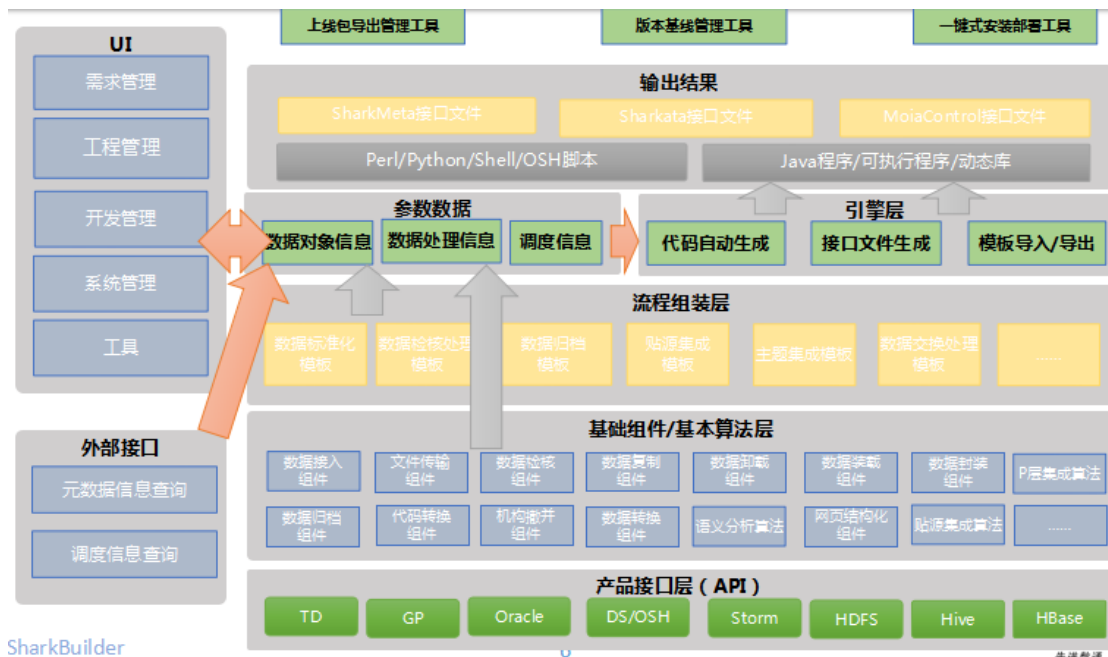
UI
需求管理
工程管理
开发管理
系统管理
工具

外部接口
元数据信息查询
调度信息查询

上线包导出管理工具
版本基线管理工具
一键式安装部署工具

输出结果
SharkMeta接口文件
Sharkata接口文件
MoiaControl接口文件
Perl/Python/Shell/OSH脚本
Java程序/可执行程序/动态库

参数数据
数据对象信息
数据处理信息
调度信息

引擎层
代码自动生成
接口文件生成
模板导入/导出

流程组装层
数据标准化模板
数据检核处理模板
数据归档模板
贴源集成模板
主题集成模板
数据交换处理模板
......

基础组件/基本算法层
数据接入组件
文件传输组件
数据检核组件
数据复制组件
数据卸载组件
数据装载组件
数据封装组件
P层集成算法
数据归档组件
代码转换组件
机构撤并组件
数据转换组件
语义分析算法
网页结构化组件
贴源集成算法
......

产品接口层（API）
TD
GP
Oracle
DS/OSH
Storm
HDFS
Hive
HBase

SharkBuilder
6
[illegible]